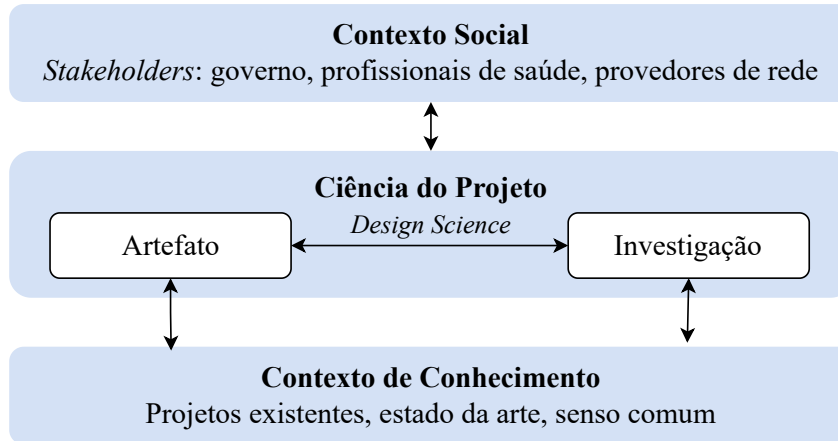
**Contexto Social**
*Stakeholders*: governo, profissionais de saúde, provedores de rede

**Ciência do Projeto**
*Design Science*

Artefato

Investigação

**Contexto de Conhecimento**
Projetos existentes, estado da arte, senso comum